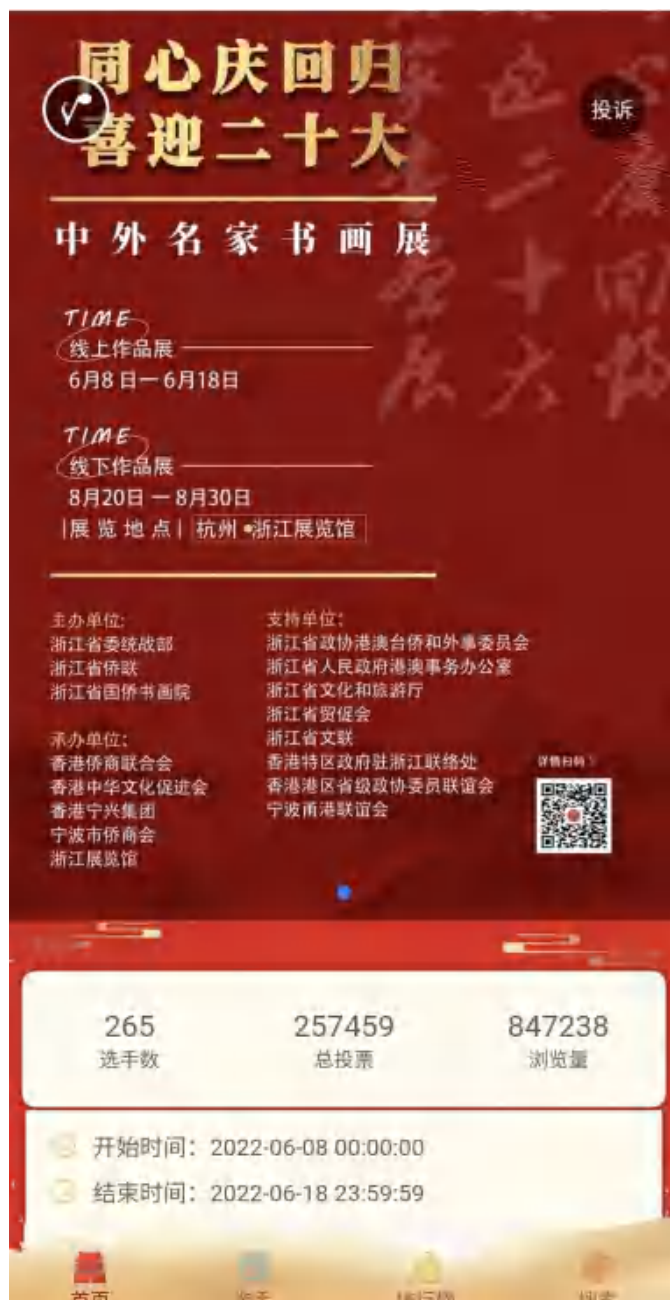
同心庆回归
喜迎二十大

投诉

中外名家书画展

TIME
线上作品展
6月8日一6月18日

TIME
线下作品展
8月20日 一 8月30日
|展览地点| 杭州•浙江展览馆

主办单位:
浙江省委统战部
浙江省侨联
浙江省国侨书画院

承办单位:
香港侨商联合会
香港中华文化促进会
香港宁兴集团
宁波市侨商会
浙江展览馆

支持单位:
浙江省政协港澳台侨和外事委员会
浙江省人民政府港澳事务办公室
浙江省文化和旅游厅
浙江省贸促会
浙江省文联
香港特区政府驻浙江联络处
香港港区省级政协委员联谊会
宁波甬港联谊会

详情扫码

| 265 | 257459 | 847238 |
|---|---|---|
| 选手数 | 总投票 | 浏览量 |

开始时间：2022-06-08 00:00:00
结束时间：2022-06-18 23:59:59

首页 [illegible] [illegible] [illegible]